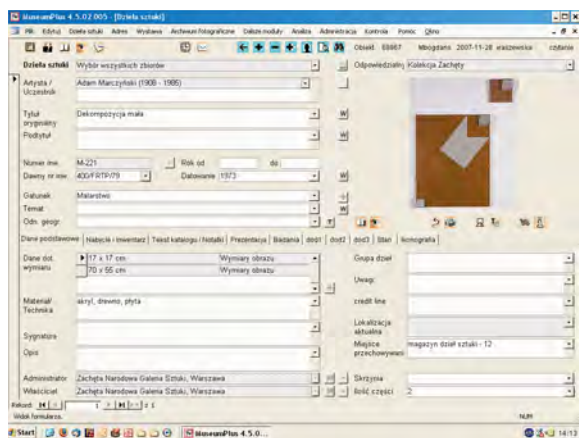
MuseumPlus 4.5.02.005 - [Dzieła sztuki]

Plik Edytuj Dzieła sztuki Adres Wystawa Archiwum fotograficzne Dalsze moduły Analiza Administracja Kontrola Pomoc Okno

Obiekt 68667 Mbogdano 2007-11-28 xwaszewska czdanie

Dzieła sztuki Wybór wszystkich zbiorów

Odpowiedzialny Kolekcja Zachęty

Artysta / Uczestnik Adam Marczyński (1908 - 1985)

Tytuł oryginalny Dekompozycja mała

Podtytuł

W

W

Numer inw. M-221 Rok od do

Dawny nr inw. 400/FRTP/79 Datowanie 1973

Gatunek Malarstwo

Temat

Odn. geogr.

Dane podstawowe | Nabycie i inwentarz | Tekst katalogu / Notatki | Prezentacja | Badania | dod1 | dod2 | dod3 | Stan | Ikonografia

Dane dot. wymiaru

| 17 x 17 cm | Wymiary obrazu |
|---|---|
| 70 x 55 cm | Wymiary obrazu |

Grupa dzieł

Uwagi

credit line

Materiał/ Technika akryl, drewno, płyta

Lokalizacja aktualna

Miejsce przechowywani magazyn dział sztuki - 12

Sygnatura

Opis

Administrator Zachęta Narodowa Galeria Sztuki, Warszawa

Skrzynia

Właściciel Zachęta Narodowa Galeria Sztuki, Warszawa

Ilość części 2

Rekord: 1 z 1

Widok formularza.

NUM

Start MuseumPlus 4.5.0... 14:13